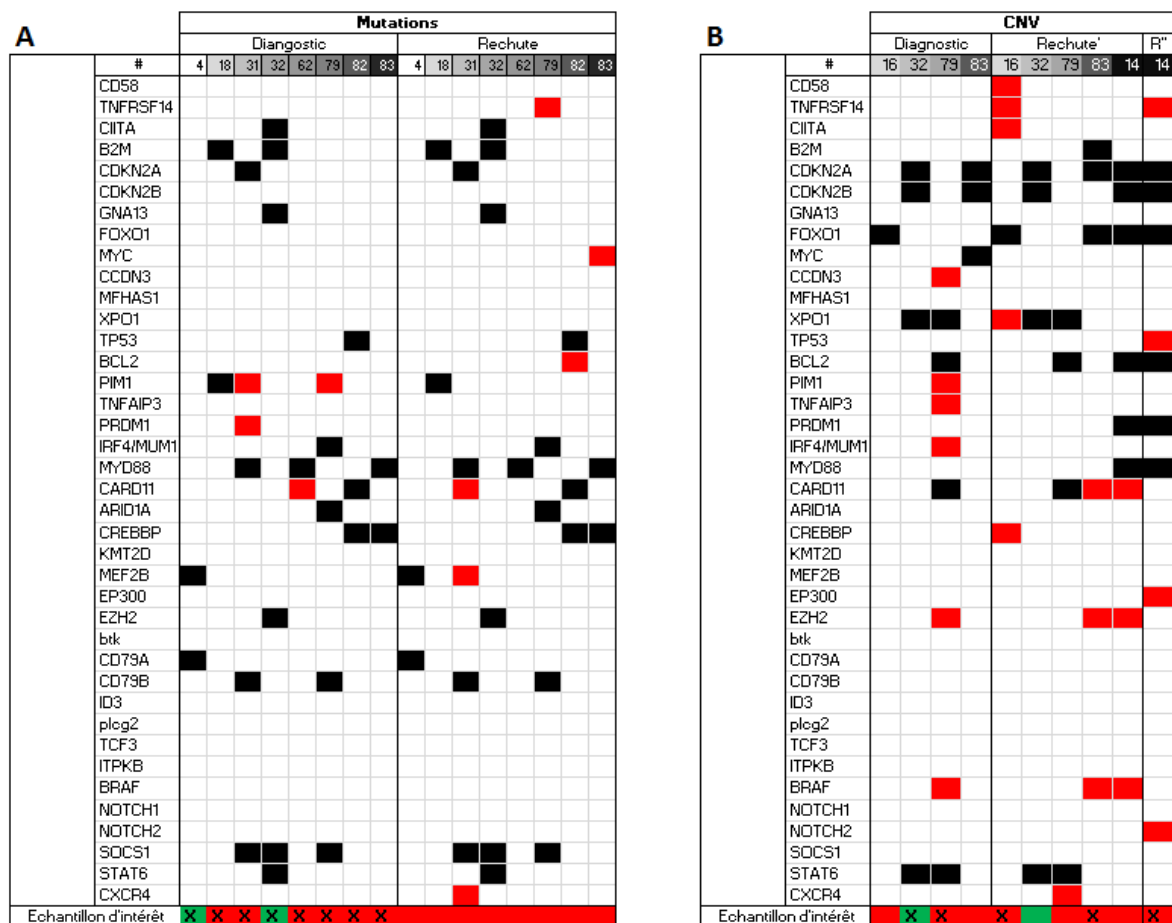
A

| | Mutations | | | | | | | | | | | | | | | |
|---|---|---|---|---|---|---|---|---|---|---|---|---|---|---|---|---|
| | Diangostic | | | | | | | | Rechute | | | | | | | |
| # | 4 | 18 | 31 | 32 | 62 | 79 | 82 | 83 | 4 | 18 | 31 | 32 | 62 | 79 | 82 | 83 |
| CD58 | | | | | | | | | | | | | | | | |
| TNFRSF14 | | | | | | | | | | | | | | | | |
| CIITA | | | | | | | | | | | | | | | | |
| B2M | | | | | | | | | | | | | | | | |
| CDKN2A | | | | | | | | | | | | | | | | |
| CDKN2B | | | | | | | | | | | | | | | | |
| GNA13 | | | | | | | | | | | | | | | | |
| FOXO1 | | | | | | | | | | | | | | | | |
| MYC | | | | | | | | | | | | | | | | |
| CCDN3 | | | | | | | | | | | | | | | | |
| MFHAS1 | | | | | | | | | | | | | | | | |
| XPO1 | | | | | | | | | | | | | | | | |
| TP53 | | | | | | | | | | | | | | | | |
| BCL2 | | | | | | | | | | | | | | | | |
| PIM1 | | | | | | | | | | | | | | | | |
| TNFAIP3 | | | | | | | | | | | | | | | | |
| PRDM1 | | | | | | | | | | | | | | | | |
| IRF4/MUM1 | | | | | | | | | | | | | | | | |
| MYD88 | | | | | | | | | | | | | | | | |
| CARD11 | | | | | | | | | | | | | | | | |
| ARID1A | | | | | | | | | | | | | | | | |
| CREBBP | | | | | | | | | | | | | | | | |
| KMT2D | | | | | | | | | | | | | | | | |
| MEF2B | | | | | | | | | | | | | | | | |
| EP300 | | | | | | | | | | | | | | | | |
| EZH2 | | | | | | | | | | | | | | | | |
| btk | | | | | | | | | | | | | | | | |
| CD79A | | | | | | | | | | | | | | | | |
| CD79B | | | | | | | | | | | | | | | | |
| ID3 | | | | | | | | | | | | | | | | |
| plcg2 | | | | | | | | | | | | | | | | |
| TCF3 | | | | | | | | | | | | | | | | |
| ITPKB | | | | | | | | | | | | | | | | |
| BRAF | | | | | | | | | | | | | | | | |
| NOTCH1 | | | | | | | | | | | | | | | | |
| NOTCH2 | | | | | | | | | | | | | | | | |
| SOCS1 | | | | | | | | | | | | | | | | |
| STAT6 | | | | | | | | | | | | | | | | |
| CXCR4 | | | | | | | | | | | | | | | | |
| Echantillon d'intérêt | X | X | X | X | X | X | X | X | | | | | | | | |

B

| | CNV | | | | | | | | | |
|---|---|---|---|---|---|---|---|---|---|---|
| | Diagnostic | | | | Rechute' | | | | | R'' |
| # | 16 | 32 | 79 | 83 | 16 | 32 | 79 | 83 | 14 | 14 |
| CD58 | | | | | | | | | | |
| TNFRSF14 | | | | | | | | | | |
| CIITA | | | | | | | | | | |
| B2M | | | | | | | | | | |
| CDKN2A | | | | | | | | | | |
| CDKN2B | | | | | | | | | | |
| GNA13 | | | | | | | | | | |
| FOXO1 | | | | | | | | | | |
| MYC | | | | | | | | | | |
| CCDN3 | | | | | | | | | | |
| MFHAS1 | | | | | | | | | | |
| XPO1 | | | | | | | | | | |
| TP53 | | | | | | | | | | |
| BCL2 | | | | | | | | | | |
| PIM1 | | | | | | | | | | |
| TNFAIP3 | | | | | | | | | | |
| PRDM1 | | | | | | | | | | |
| IRF4/MUM1 | | | | | | | | | | |
| MYD88 | | | | | | | | | | |
| CARD11 | | | | | | | | | | |
| ARID1A | | | | | | | | | | |
| CREBBP | | | | | | | | | | |
| KMT2D | | | | | | | | | | |
| MEF2B | | | | | | | | | | |
| EP300 | | | | | | | | | | |
| EZH2 | | | | | | | | | | |
| btk | | | | | | | | | | |
| CD79A | | | | | | | | | | |
| CD79B | | | | | | | | | | |
| ID3 | | | | | | | | | | |
| plcg2 | | | | | | | | | | |
| TCF3 | | | | | | | | | | |
| ITPKB | | | | | | | | | | |
| BRAF | | | | | | | | | | |
| NOTCH1 | | | | | | | | | | |
| NOTCH2 | | | | | | | | | | |
| SOCS1 | | | | | | | | | | |
| STAT6 | | | | | | | | | | |
| CXCR4 | | | | | | | | | | |
| Echantillon d'intérêt | | X | X | | X | | | X | | X |